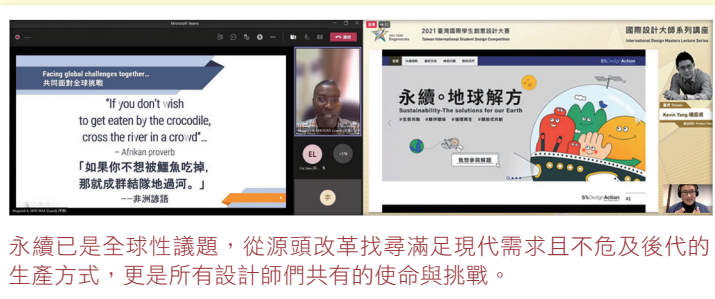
Microsoft Teams

Facing global challenges together...
共同面對全球挑戰

"If you don't wish to get eaten by the crocodile, cross the river in a crowd"...
– Afrikan proverb
「如果你不想被鱷魚吃掉，那就成群結隊地過河。」
—非洲諺語

EL

2021 臺灣國際學生創意設計大賽
Taiwan International Student Design Competition

國際設計大師系列講座
International Design Masters Lecture Series

永續。地球解方
Sustainability-The solutions for our Earth

Kevin Yang 楊銘將

永續已是全球性議題，從源頭改革找尋滿足現代需求且不危及後代的生產方式，更是所有設計師們共有的使命與挑戰。